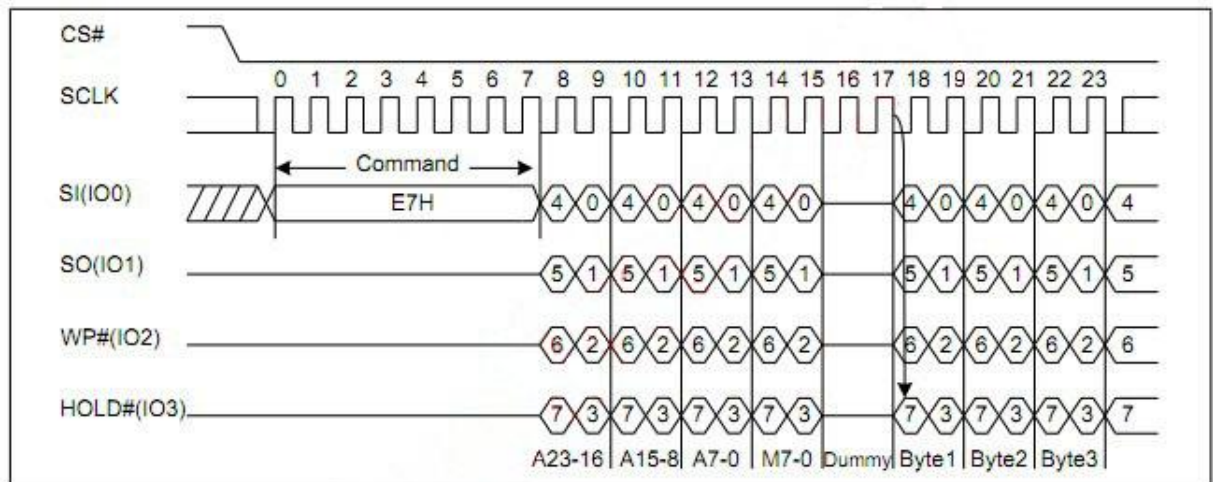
CS#

SCLK

0 1 2 3 4 5 6 7 8 9 10 11 12 13 14 15 16 17 18 19 20 21 22 23

Command

SI(IO0)

E7H

4 0 4 0 4 0 4 0 4 0 4 0 4 0 4

SO(IO1)

5 1 5 1 5 1 5 1 5 1 5 1 5 1 5

WP#(IO2)

6 2 6 2 6 2 6 2 6 2 6 2 6 2 6

HOLD#(IO3)

7 3 7 3 7 3 7 3 7 3 7 3 7 3 7

A23-16 A15-8 A7-0 M7-0 Dummy Byte1 Byte2 Byte3